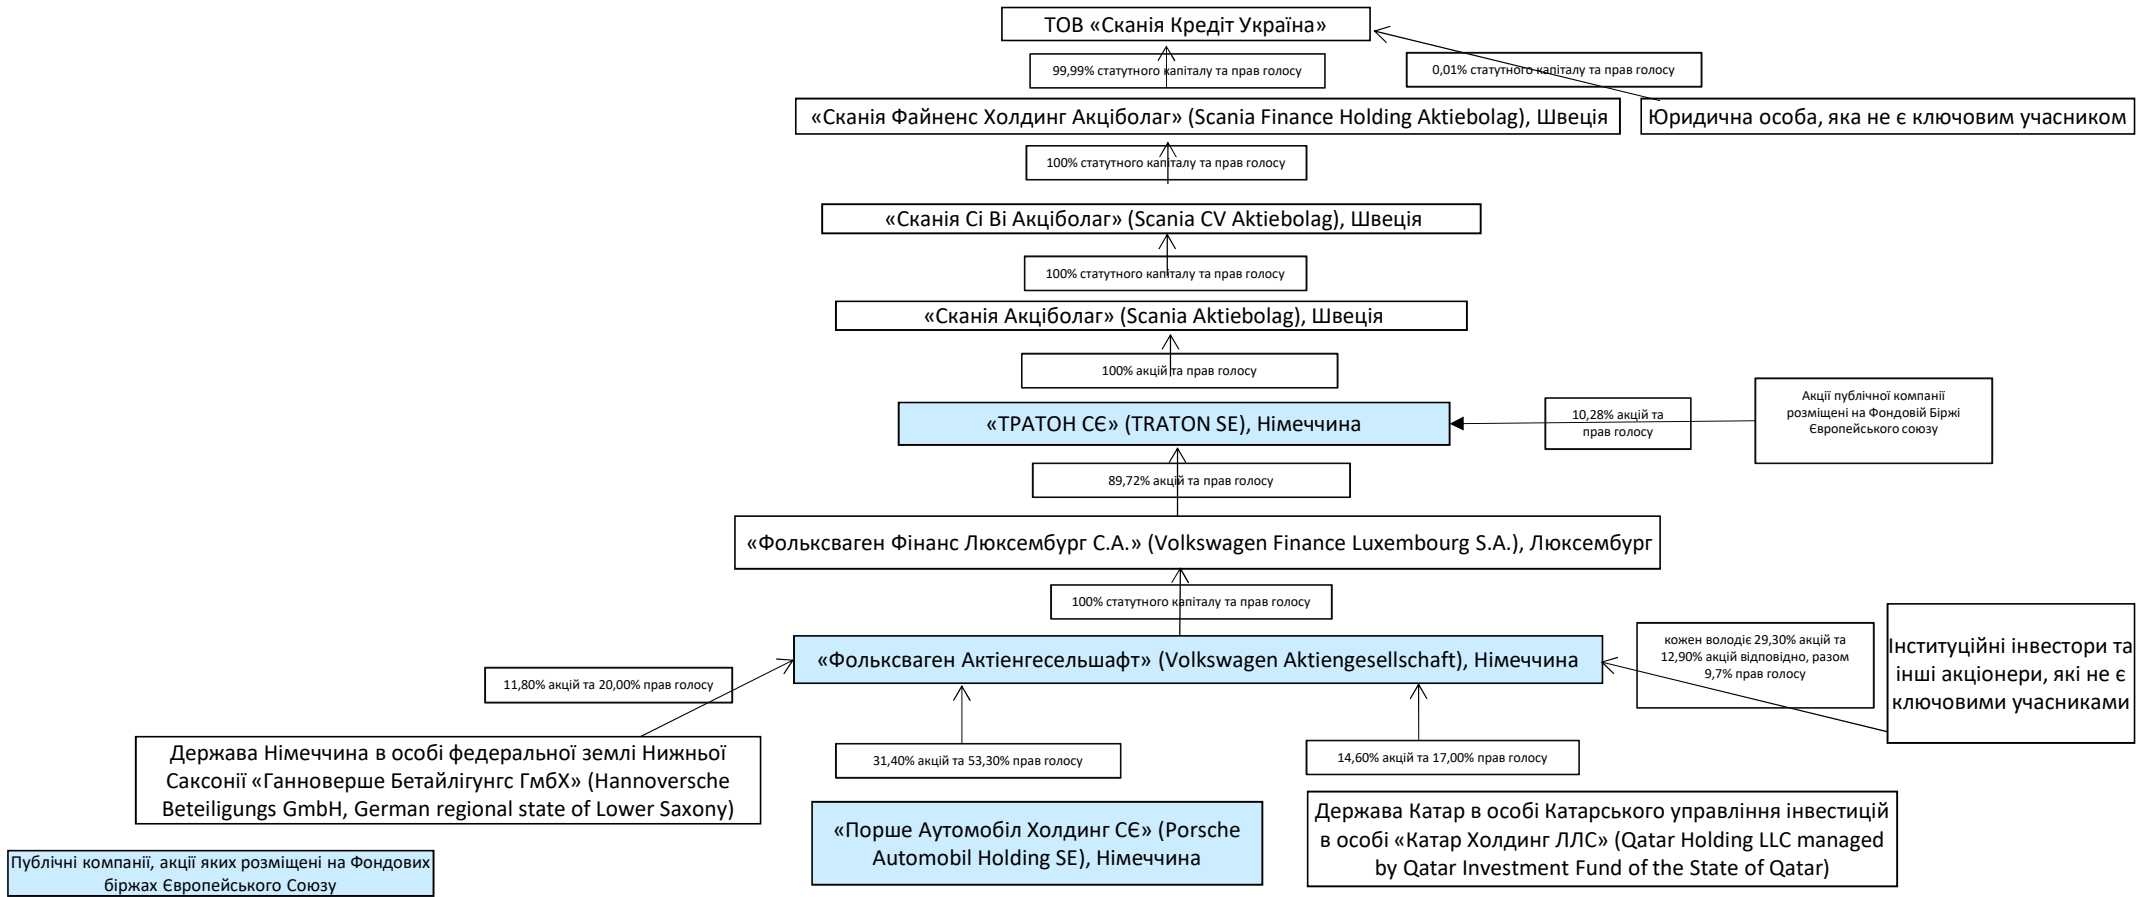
ТОВ «Сканія Кредит Україна»

99,99% статутного капіталу та прав голосу

0,01% статутного капіталу та прав голосу

«Сканія Файненс Холдинг Акціболаг» (Scania Finance Holding Aktiebolag), Швеція

Юридична особа, яка не є ключовим учасником

100% статутного капіталу та прав голосу

«Сканія Сі Ві Акціболаг» (Scania CV Aktiebolag), Швеція

100% статутного капіталу та прав голосу

«Сканія Акціболаг» (Scania Aktiebolag), Швеція

100% акцій та прав голосу

Акції публічної компанії розміщені на Фондовій Біржі Європейського союзу

10,28% акцій та прав голосу

«ТРАТОН СЄ» (TRATON SE), Німеччина

89,72% акцій та прав голосу

«Фольксваген Фінанс Люксембург С.А.» (Volkswagen Finance Luxembourg S.A.), Люксембург

100% статутного капіталу та прав голосу

кожен володіє 29,30% акцій та 12,90% акцій відповідно, разом 9,7% прав голосу

Інституційні інвестори та інші акціонери, які не є ключовими учасниками

11,80% акцій та 20,00% прав голосу

«Фольксваген Актієнгесельшафт» (Volkswagen Aktiengesellschaft), Німеччина

Держава Німеччина в особі федеральної землі Нижньої Саксонії «Ганноверше Бетайлігунгс ГмбХ» (Hannoversche Beteiligungs GmbH, German regional state of Lower Saxony)

31,40% акцій та 53,30% прав голосу

14,60% акцій та 17,00% прав голосу

«Порше Аутомобіл Холдинг СЄ» (Porsche Automobil Holding SE), Німеччина

Держава Катар в особі Катарського управління інвестицій в особі «Катар Холдинг ЛЛС» (Qatar Holding LLC managed by Qatar Investment Fund of the State of Qatar)

Публічні компанії, акції яких розміщені на Фондових біржах Європейського Союзу